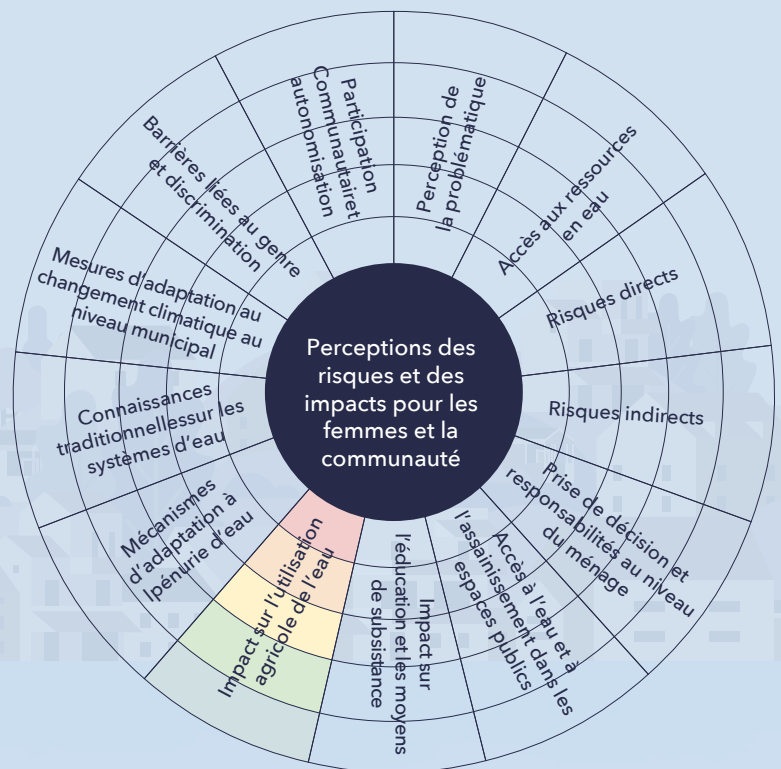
Perceptions des risques et des impacts pour les femmes et la communauté

Participation Communautairet autonomisation

Perception de la problématique

Accès aux ressources en eau

Risques directs

Risques indirects

Prise de décision et responsabilités au niveau du ménage

Accès à l'eau et à l'assainissement dans les espaces publics

Impact sur l'éducation et les moyens de subsistance

Impact sur l'utilisation agricole de l'eau

Mécanismes d'adaptation à lpénurie d'eau

Connaissances traditionnellessur les systèmes d'eau

Mesures d'adaptation au changement climatique au niveau municipal

Barrières liées au genre et discrimination